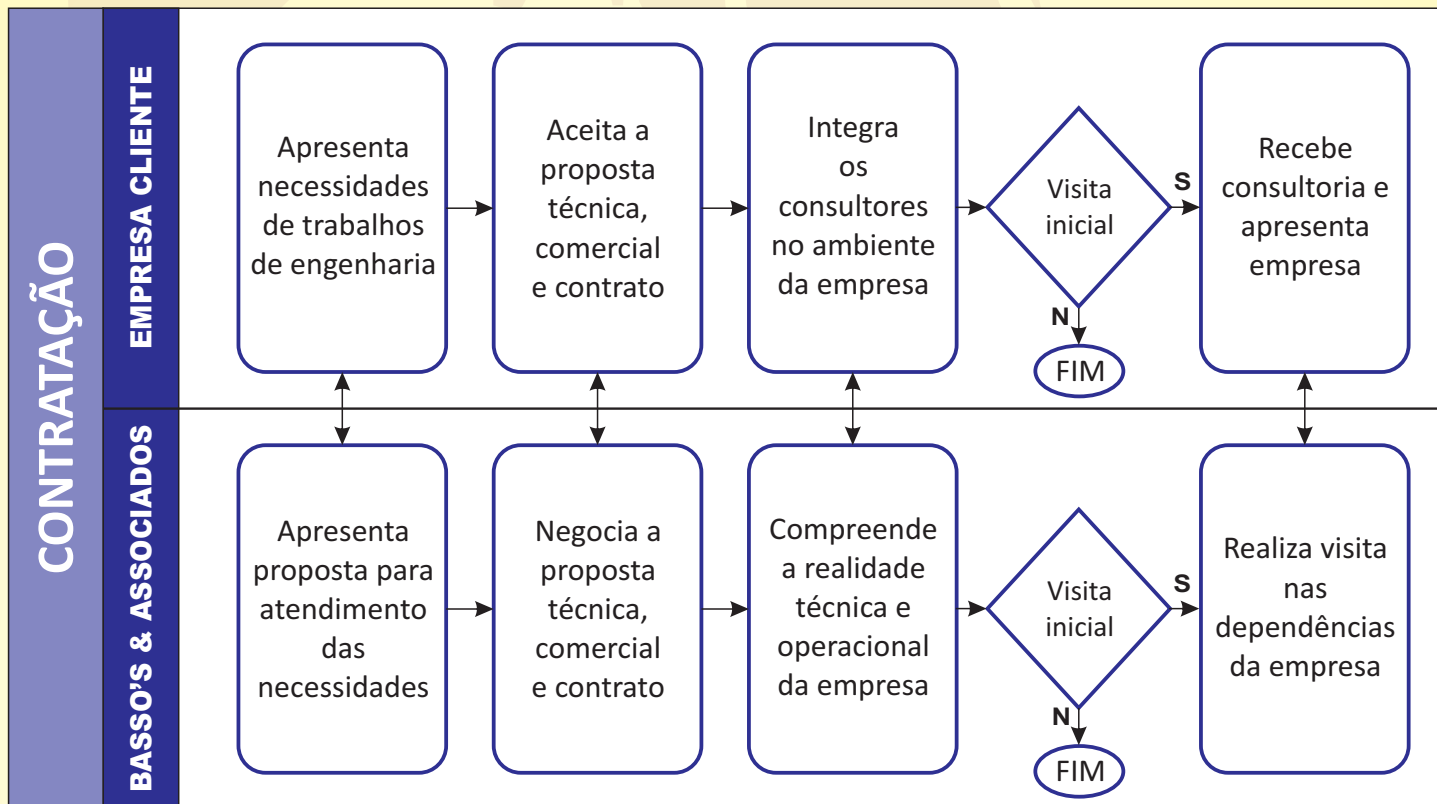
CONTRATAÇÃO

EMPRESA CLIENTE

Apresenta necessidades de trabalhos de engenharia

Aceita a proposta técnica, comercial e contrato

Integra os consultores no ambiente da empresa

Visita inicial

S

N

FIM

Recebe consultoria e apresenta empresa

BASSO'S & ASSOCIADOS

Apresenta proposta para atendimento das necessidades

Negocia a proposta técnica, comercial e contrato

Compreende a realidade técnica e operacional da empresa

Visita inicial

S

N

FIM

Realiza visita nas dependências da empresa